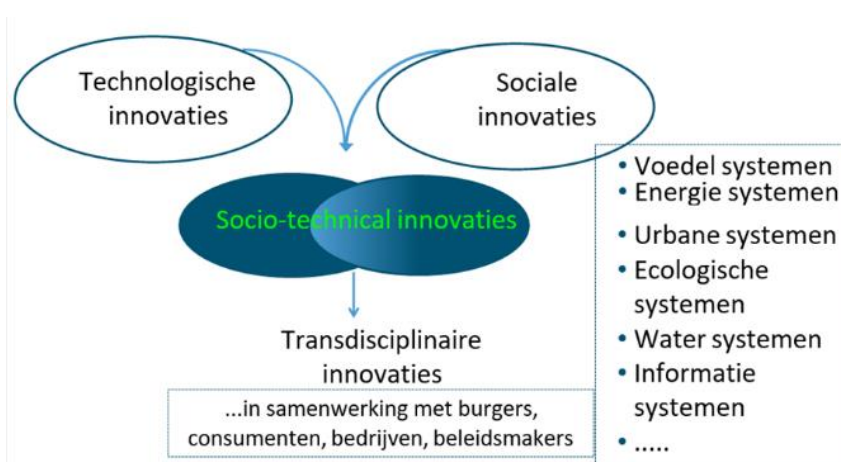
Technologische innovaties

Sociale innovaties

Socio-technical innovaties

Transdisciplinaire innovaties

...in samenwerking met burgers, consumenten, bedrijven, beleidsmakers

• Voedel systemen
• Energie systemen
• Urbane systemen
• Ecologische systemen
• Water systemen
• Informatie systemen
• .....